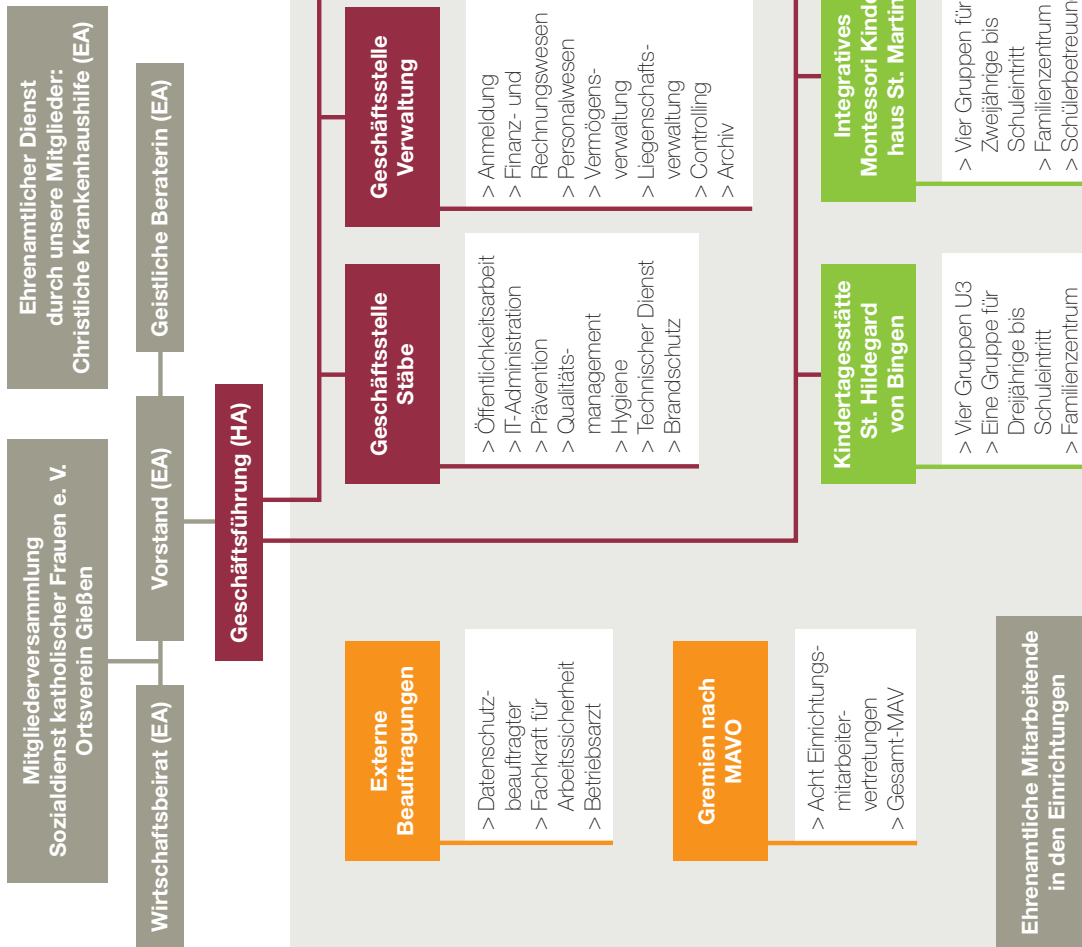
Mitgliederversammlung Sozialdienst katholischer Frauen e. V. Ortsverein Gießen

Ehrenamtlicher Dienst durch unsere Mitglieder: Christliche Krankenhaushilfe (EA)

Geistliche Beraterin (EA)

Vorstand (EA)

Wirtschaftsbeirat (EA)

Geschäftsführung (HA)

Geschäftsstelle Verwaltung

> Anmeldung
> Finanz- und Rechnungswesen
> Personalwesen
> Vermögensverwaltung
> Liegenschaftsverwaltung
> Controlling
> Archiv

Geschäftsstelle Stäbe

> Öffentlichkeitsarbeit
> IT-Administration
> Prävention
> Qualitätsmanagement
> Hygiene
> Technischer Dienst
> Brandschutz

Integratives Montessori Kinde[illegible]haus St. Martin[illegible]

> Vier Gruppen für Zweijährige bis Schuleintritt
> Familienzentrum
> Schülerbetreuun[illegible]

Kindertagesstätte St. Hildegard von Bingen

> Vier Gruppen U3
> Eine Gruppe für Dreijährige bis Schuleintritt
> Familienzentrum

Externe Beauftragungen

> Datenschutzbeauftragter
> Fachkraft für Arbeitssicherheit
> Betriebsarzt

Gremien nach MAVO

> Acht Einrichtungsmitarbeitervertretungen
> Gesamt-MAV

Ehrenamtliche Mitarbeitende in den Einrichtungen